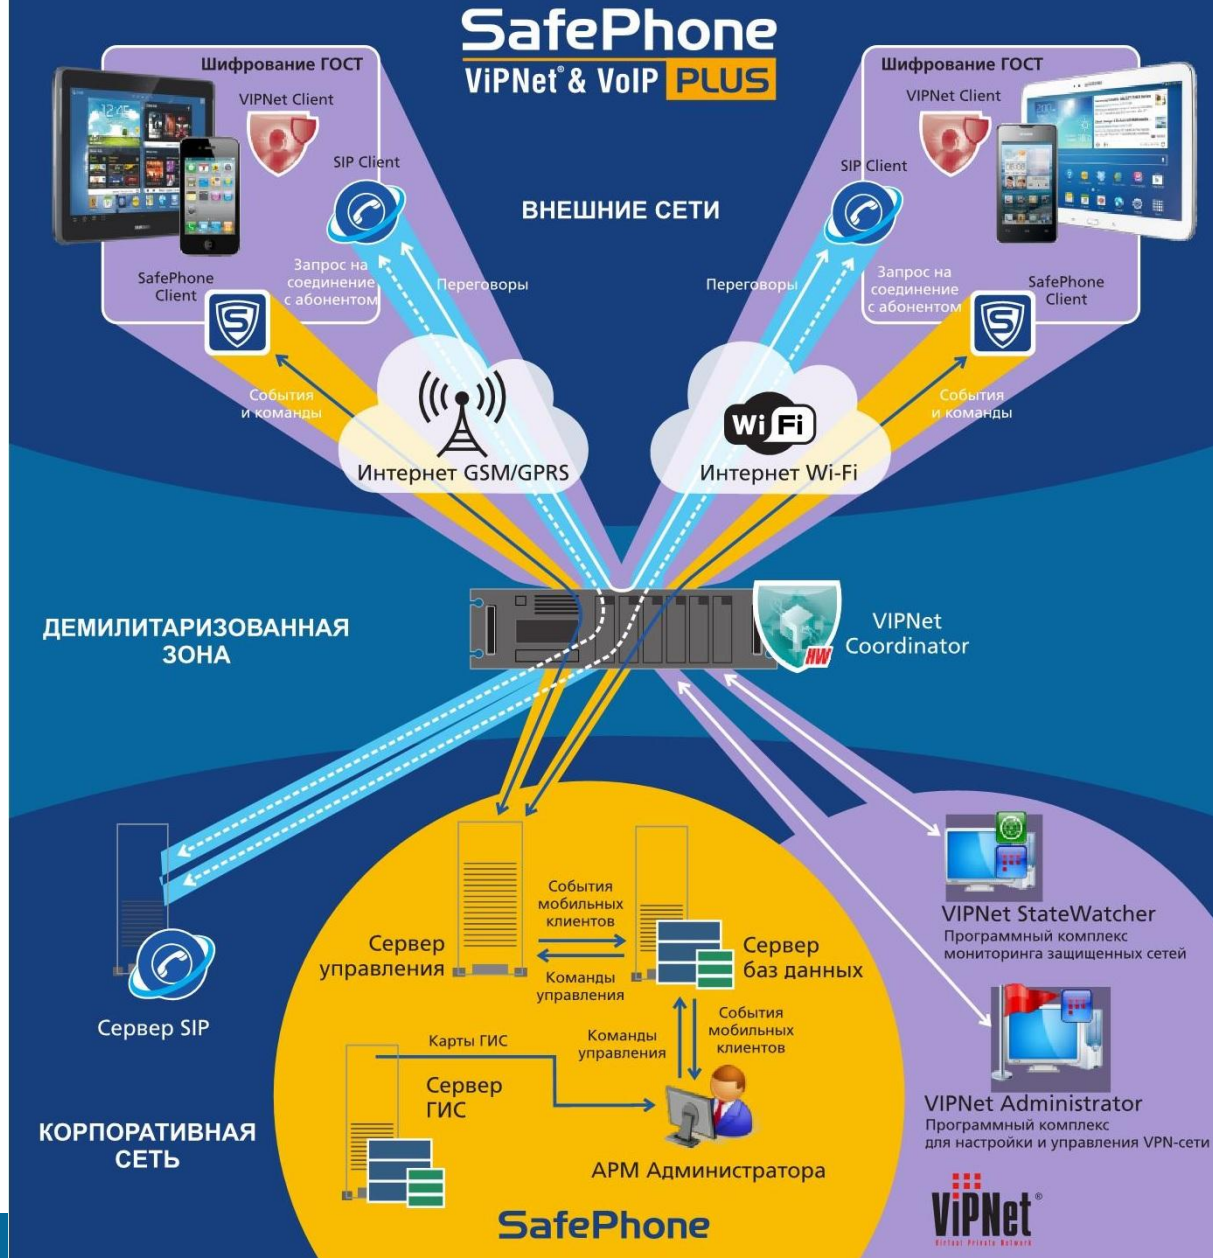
SafePhone
ViPNet® & VoIP PLUS

Шифрование ГОСТ
ViPNet Client
SIP Client
SafePhone Client
Запрос на соединение с абонентом
Переговоры
События и команды

Шифрование ГОСТ
ViPNet Client
SIP Client
SafePhone Client
Запрос на соединение с абонентом
Переговоры
События и команды

ВНЕШНИЕ СЕТИ

Интернет GSM/GPRS
Wi Fi
Интернет Wi-Fi

ДЕМИЛИТАРИЗОВАННАЯ ЗОНА

ViPNet Coordinator
HW

Сервер SIP

Сервер управления
События мобильных клиентов
Команды управления
Сервер баз данных
События мобильных клиентов
Команды управления
Карты ГИС
Сервер ГИС
АРМ Администратора

КОРПОРАТИВНАЯ СЕТЬ

ViPNet StateWatcher
Программный комплекс мониторинга защищенных сетей

ViPNet Administrator
Программный комплекс для настройки и управления VPN-сети

SafePhone

ViPNet®
Virtual Private Network